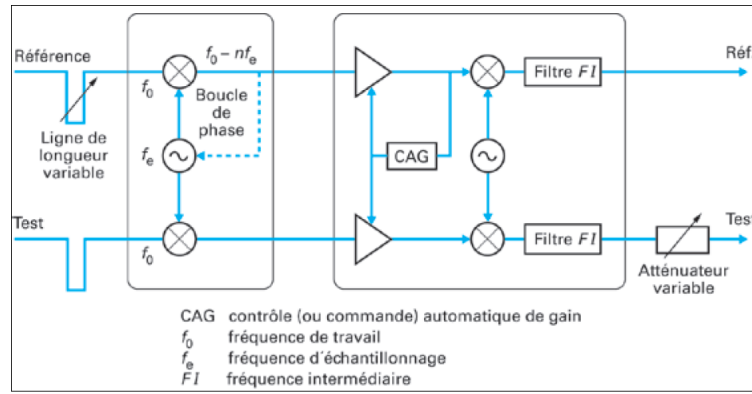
Référence

$f_0 - nf_e$

Réfé

$f_0$

Boucle de phase

Filtre $FI$

Ligne de longueur variable

$f_e$

CAG

Test

Test

$f_0$

Filtre $FI$

Atténuateur variable

CAG contrôle (ou commande) automatique de gain
$f_0$ fréquence de travail
$f_e$ fréquence d´échantillonnage
$FI$ fréquence intermédiaire